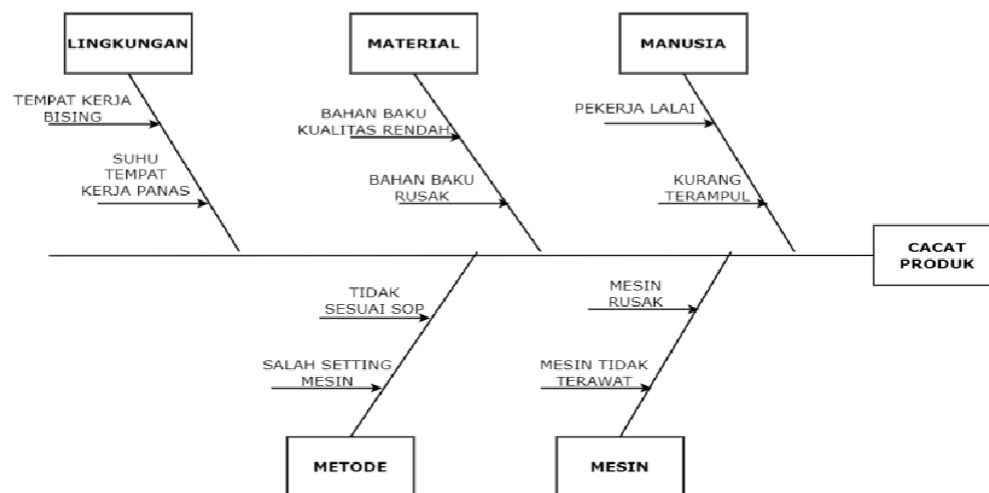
LINGKUNGAN

TEMPAT KERJA BISING

SUHU TEMPAT KERJA PANAS

MATERIAL

BAHAN BAKU KUALITAS RENDAH

BAHAN BAKU RUSAK

MANUSIA

PEKERJA LALAI

KURANG TERAMPUL

CACAT PRODUK

TIDAK SESUAI SOP

SALAH SETTING MESIN

METODE

MESIN RUSAK

MESIN TIDAK TERAWAT

MESIN